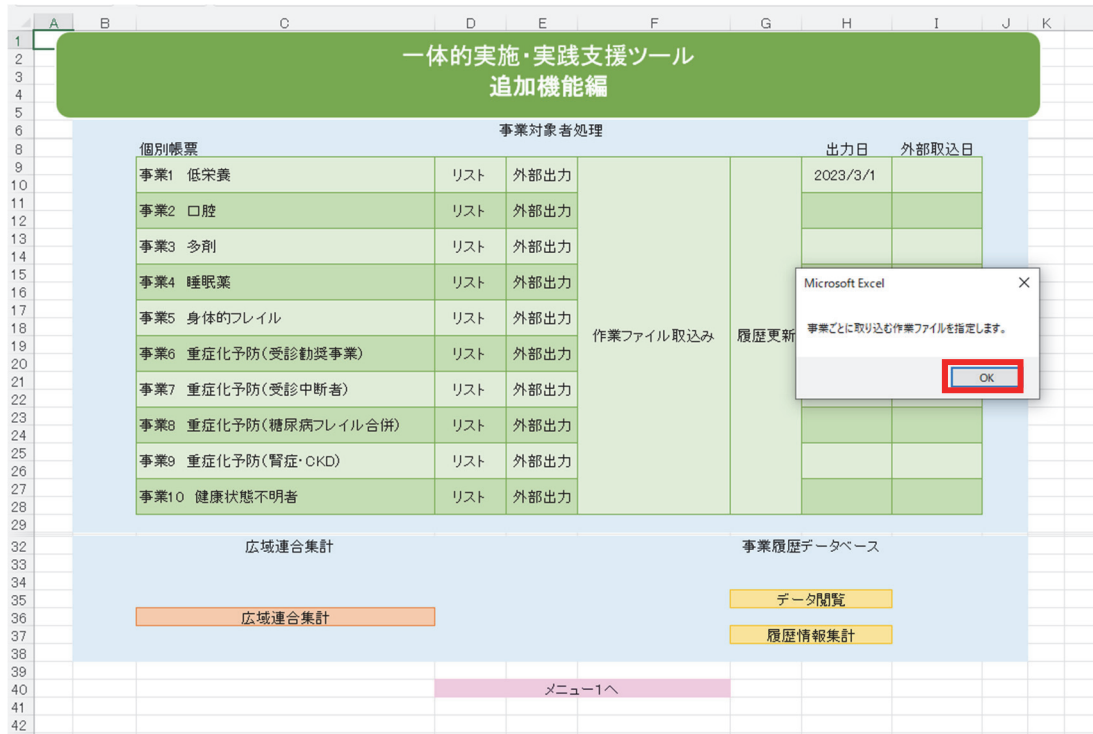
A B C D E F G H I J K

1
2
3
4
5
6
7
8
9
10
11
12
13
14
15
16
17
18
19
20
21
22
23
24
25
26
27
28
29
32
33
34
35
36
37
38
39
40
41
42

一体的実施・実践支援ツール
追加機能編

事業対象者処理

個別帳票

| | | | | | 出力日 | 外部取込日 |
|---|---|---|---|---|---|---|
| 事業1 低栄養 | リスト | 外部出力 | 作業ファイル取込み | 履歴更新 | 2023/3/1 | |
| 事業2 口腔 | リスト | 外部出力 | | | | |
| 事業3 多剤 | リスト | 外部出力 | | | | |
| 事業4 睡眠薬 | リスト | 外部出力 | | | | |
| 事業5 身体的フレイル | リスト | 外部出力 | | | | |
| 事業6 重症化予防(受診勧奨事業) | リスト | 外部出力 | | | | |
| 事業7 重症化予防(受診中断者) | リスト | 外部出力 | | | | |
| 事業8 重症化予防(糖尿病フレイル合併) | リスト | 外部出力 | | | | |
| 事業9 重症化予防(腎症・CKD) | リスト | 外部出力 | | | | |
| 事業10 健康状態不明者 | リスト | 外部出力 | | | | |

Microsoft Excel
事業ごとに取り込む作業ファイルを指定します。
OK

広域連合集計

事業履歴データベース

広域連合集計

データ閲覧

履歴情報集計

メニュー1へ